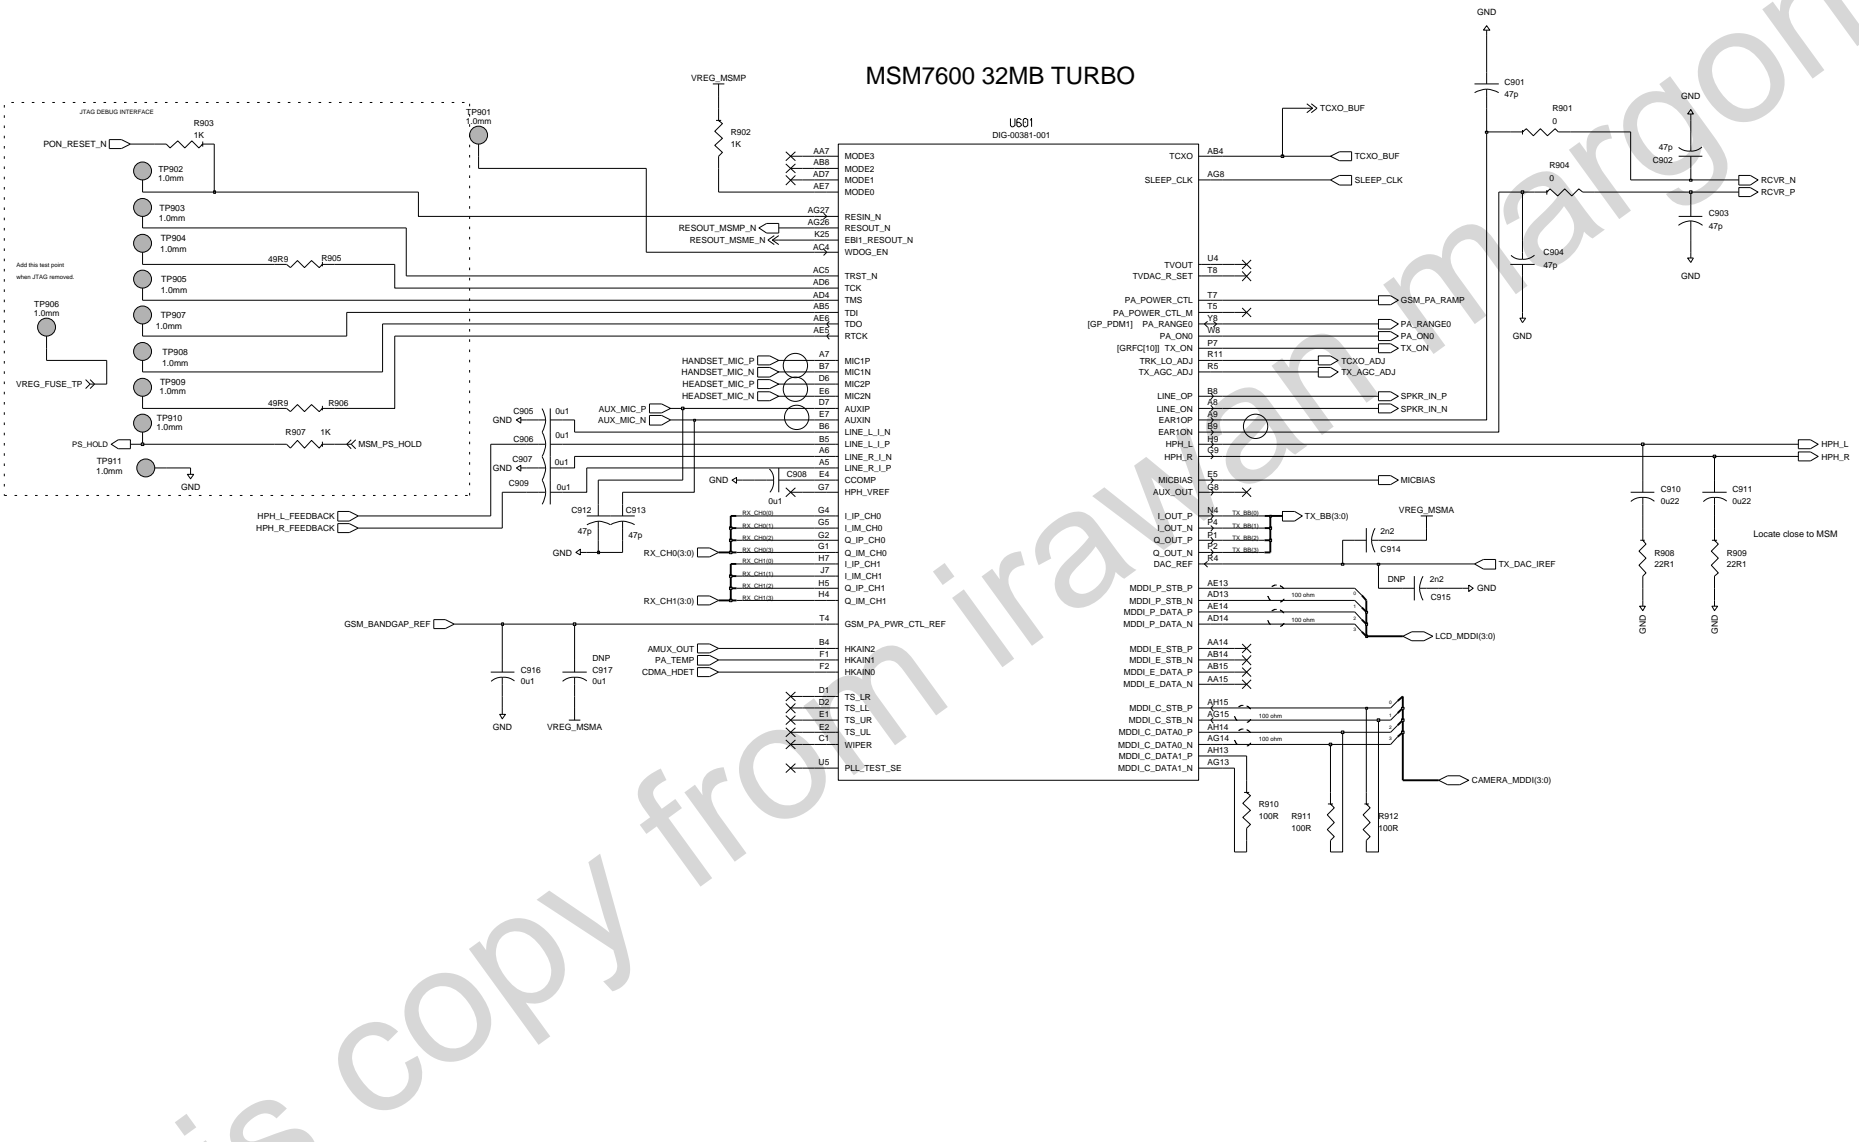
MSM7600 32MB TURBO

JTAG DEBUG INTERFACE

PON_RESET_N
R903
1K
TP901
1.0mm
TP902
1.0mm
TP903
1.0mm
TP904
1.0mm
49R9 R905
Add this test point when JTAG removed.
TP905
1.0mm
TP906
1.0mm
TP907
1.0mm
TP908
1.0mm
VREG_FUSE_TP
TP909
1.0mm
49R9 R906
TP910
1.0mm
PS_HOLD
R907 1K
MSM_PS_HOLD
TP911
1.0mm
GND

VREG_MSMP
R902
1K

U601
DIG-00381-001

AA7 MODE3
AB8 MODE2
AD7 MODE1
AE7 MODE0
AG27 RESIN_N
RESOUT_MSMP_N AG26 RESOUT_N
RESOUT_MSME_N K25 EBI1_RESOUT_N
AC4 WDOG_EN
AC5 TRST_N
AD6 TCK
AD4 TMS
AB5 TDI
AE6 TDO
AE5 RTCK
HANDSET_MIC_P A7 MIC1P
HANDSET_MIC_N B7 MIC1N
HEADSET_MIC_P D6 MIC2P
HEADSET_MIC_N E6 MIC2N
AUX_MIC_P D7 AUXIP
AUX_MIC_N E7 AUXIN
C905 0u1
GND
B6 LINE_L_I_N
C906 0u1 B5 LINE_L_I_P
C907 A6 LINE_R_I_N
GND 0u1 A5 LINE_R_I_P
C909 0u1
C908 E4 CCOMP
GND 0u1
G7 HPH_VREF
HPH_L_FEEDBACK
HPH_R_FEEDBACK
C912 C913
47p 47p
GND
RX_CH0(0) G4 I_IP_CH0
RX_CH0(1) G5 I_IM_CH0
RX_CH0(2) G2 Q_IP_CH0
RX_CH0(3) G1 Q_IM_CH0
RX_CH0(3:0)
RX_CH1(0) H7 I_IP_CH1
RX_CH1(1) J7 I_IM_CH1
RX_CH1(2) H5 Q_IP_CH1
RX_CH1(3) H4 Q_IM_CH1
RX_CH1(3:0)
GSM_BANDGAP_REF T4 GSM_PA_PWR_CTL_REF
C916 0u1
DNP C917 0u1
GND VREG_MSMA
AMUX_OUT B4 HKAIN2
PA_TEMP F1 HKAIN1
CDMA_HDET F2 HKAIN0
D1 TS_LR
D2 TS_LL
E1 TS_UR
E2 TS_UL
C1 WIPER
U5 PLL_TEST_SE

TCXO AB4
TCXO_BUF
TCXO_BUF
SLEEP_CLK AG8
SLEEP_CLK
TVOUT U4
TVDAC_R_SET T8
PA_POWER_CTL T7 GSM_PA_RAMP
PA_POWER_CTL_M T5
[GP_PDM1] PA_RANGE0 Y8 PA_RANGE0
PA_ON0 W8 PA_ON0
[GRFC[10]] TX_ON P7 TX_ON
TRK_LO_ADJ R11 TCXO_ADJ
TX_AGC_ADJ R5 TX_AGC_ADJ
LINE_OP B8 SPKR_IN_P
LINE_ON A8 SPKR_IN_N
EAR1OP A9
EAR1ON B9
HPH_L H9
HPH_R G9
MICBIAS E5 MICBIAS
AUX_OUT G8
I_OUT_P N4 TX_BB(0)
I_OUT_N P4 TX_BB(1)
Q_OUT_P R1 TX_BB(2)
Q_OUT_N P2 TX_BB(3)
TX_BB(3:0)
DAC_REF R4
VREG_MSMA
2n2 C914
TX_DAC_IREF
DNP 2n2 C915 GND
MDDI_P_STB_P AE13
MDDI_P_STB_N AD13 100 ohm
MDDI_P_DATA_P AE14
MDDI_P_DATA_N AD14 100 ohm
LCD_MDDI(3:0)
MDDI_E_STB_P AA14
MDDI_E_STB_N AB14
MDDI_E_DATA_P AB15
MDDI_E_DATA_N AA15
MDDI_C_STB_P AH15
MDDI_C_STB_N AG15 100 ohm
MDDI_C_DATA0_P AH14
MDDI_C_DATA0_N AG14 100 ohm
MDDI_C_DATA1_P AH13
MDDI_C_DATA1_N AG13
CAMERA_MDDI(3:0)
R910 100R
R911 100R
R912 100R

GND
C901
47p
R901
0
GND
47p
C902
R904
0
RCVR_N
RCVR_P
C903
47p
C904
47p
GND
GND
HPH_L
HPH_R
C910 0u22
C911 0u22
Locate close to MSM
R908 22R1
R909 22R1
GND
GND